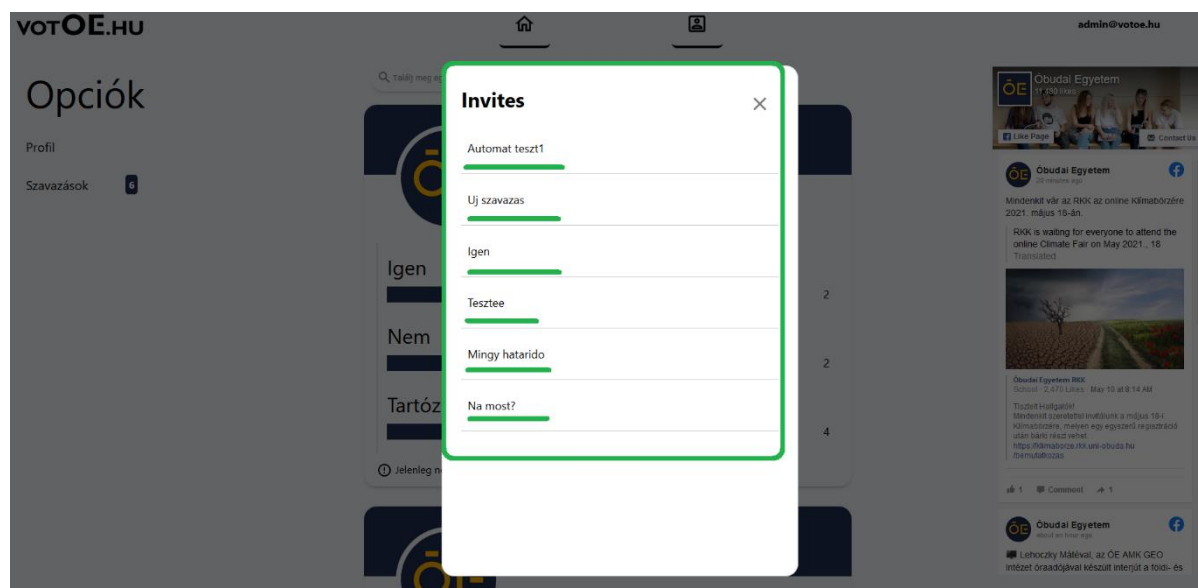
votOE.HU

admin@votoe.hu

Opciók

Profil

Szavazások 6

Q Találj meg e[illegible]

Igen

2

Nem

2

Tartóz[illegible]

4

Jelenleg n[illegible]

Invites

×

Automat teszt1

Uj szavazas

Igen

Tesztee

Mingy hatarido

Na most?

Óbudai Egyetem
11 680 likes

Like Page

Contact Us

Óbudai Egyetem
28 minutes ago

Mindenkit vár az RKK az online Klímabörzére 2021. május 18-án.

RKK is waiting for everyone to attend the online Climate Fair on May 2021., 18
Translated

Óbudai Egyetem RKK
School · 2,470 Likes · May 10 at 8:14 AM

Tisztelt Hallgatók!
Mindenkit szeretettel invitálunk a május 18-i Klímabörzére, melyen egy egyszerű regisztráció után bárki részt vehet.
https://klimaborze.rkk.uni-obuda.hu/bemutatkozas

1 Comment 1

Óbudai Egyetem
about an hour ago

Lehoczky Mátéval, az ÓE AMK GEO intézet óraadójával készült interjút a földi- és